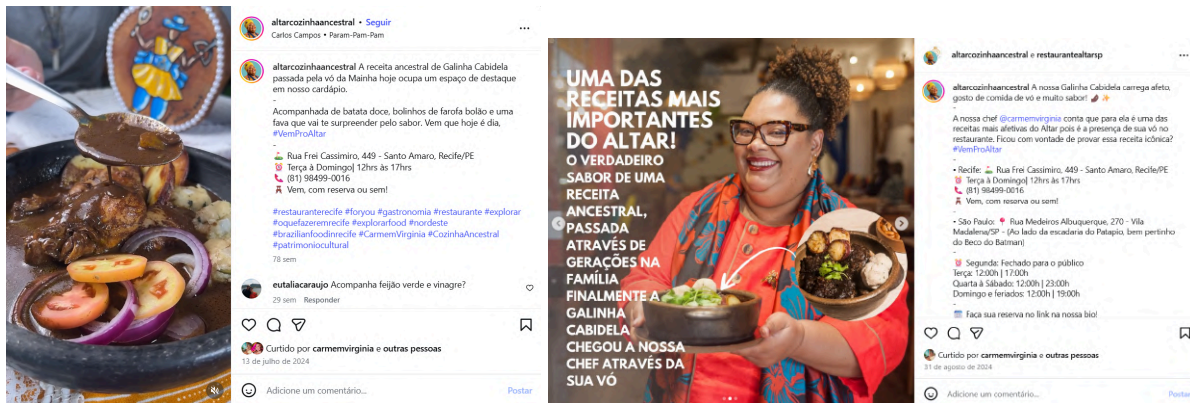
altarcozinhaancestral • Seguir
Carlos Campos • Param-Pam-Pam

altarcozinhaancestral A receita ancestral de Galinha Cabidela passada pela vó da Mainha hoje ocupa um espaço de destaque em nosso cardápio.
-
Acompanhada de batata doce, bolinhos de farofa bolão e uma fava que vai te surpreender pelo sabor. Vem que hoje é dia, #VemProAltar
-
Rua Frei Cassimiro, 449 - Santo Amaro, Recife/PE
Terça à Domingo| 12hrs às 17hrs
(81) 98499-0016
Vem, com reserva ou sem!

#restauranterecife #foryou #gastronomia #restaurante #explorar #oquefazeremrecife #explorarfood #nordeste #brazilianfoodinrecife #CarmemVirginia #CozinhaAncestral #patrimoniocultural

78 sem

eutaliacaraujo Acompanha feijão verde e vinagre?
29 sem Responder

Curtido por carmemvirginia e outras pessoas
13 de julho de 2024

Adicione um comentário... Postar

UMA DAS RECEITAS MAIS IMPORTANTES DO ALTAR! O VERDADEIRO SABOR DE UMA RECEITA ANCESTRAL, PASSADA ATRAVÉS DE GERAÇÕES NA FAMÍLIA FINALMENTE A GALINHA CABIDELA CHEGOU A NOSSA CHEF ATRAVÉS DA SUA VÓ

altarcozinhaancestral e restaurantealtarsp

altarcozinhaancestral A nossa Galinha Cabidela carrega afeto, gosto de comida de vó e muito sabor!
-
A nossa chef @carmemvirginia conta que para ela é uma das receitas mais afetivas do Altar pois é a presença de sua vó no restaurante. Ficou com vontade de provar essa receita icônica? #VemProAltar
-
• Recife: Rua Frei Cassimiro, 449 - Santo Amaro, Recife/PE
Terça à Domingo| 12hrs às 17hrs
(81) 98499-0016
Vem, com reserva ou sem!
-
• São Paulo: Rua Medeiros Albuquerque, 270 - Vila Madalena/SP - (Ao lado da escadaria do Patapio, bem pertinho do Beco do Batman)
-
Segunda: Fechado para o público
Terça: 12:00h | 17:00h
Quarta à Sábado: 12:00h | 22:00h
Domingo e feriados: 12:00h | 19:00h
-
Faça sua reserva no link na nossa bio!

Curtido por carmemvirginia e outras pessoas
31 de agosto de 2024

Adicione um comentário... Postar